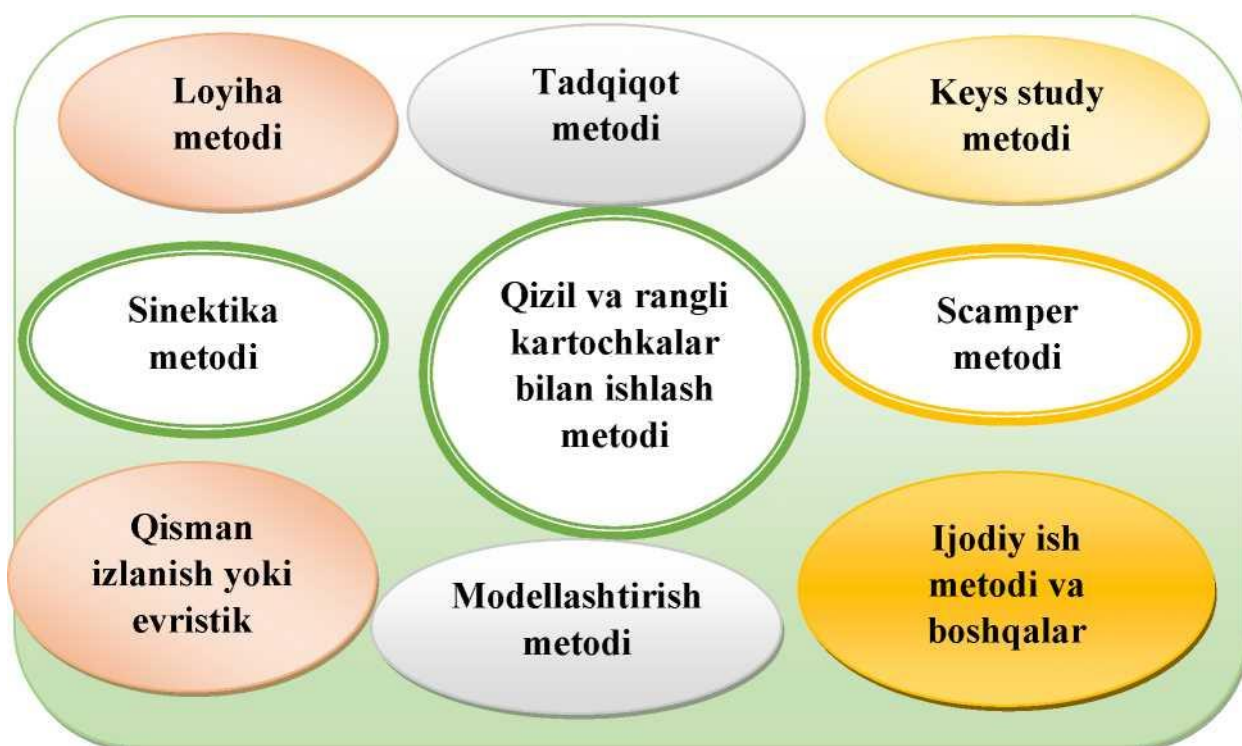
Loyiha metodi

Tadqiqot metodi

Keys study metodi

Sinektika metodi

Qizil va rangli kartochkalar bilan ishlash metodi

Scamper metodi

Qisman izlanish yoki evristik

Modellashtirish metodi

Ijodiy ish metodi va boshqalar